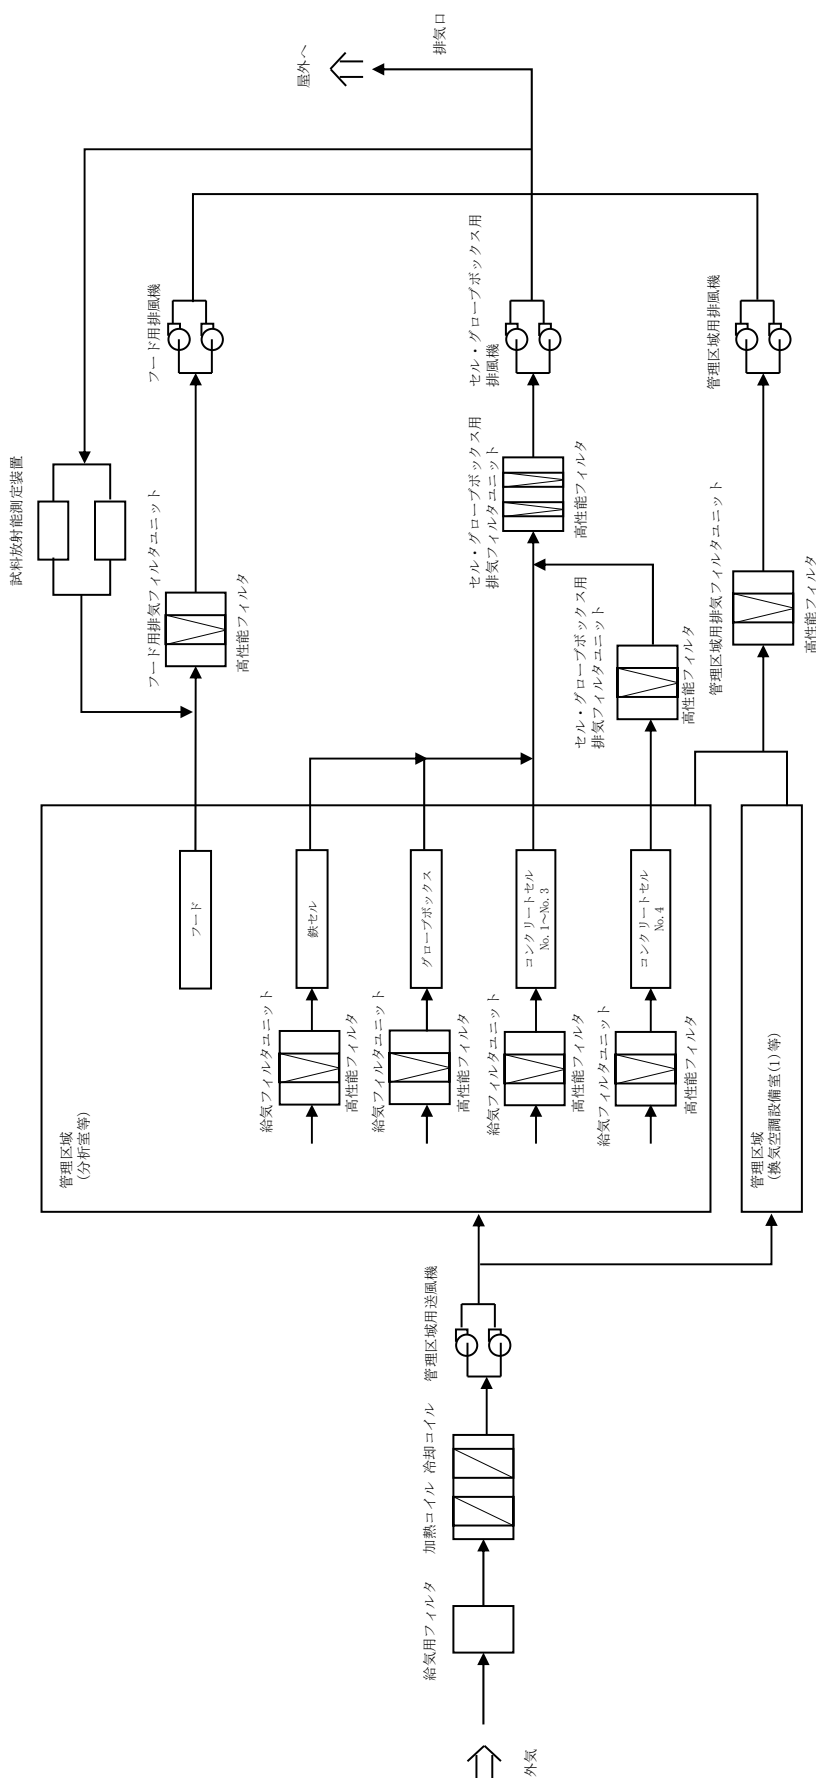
屋外へ

排気口

試料放射能測定装置

フード用排風機

セル・グローブボックス用
排風機

管理区域用排風機

フード用排気フィルタユニット
高性能フィルタ

セル・グローブボックス用
排気フィルタユニット
高性能フィルタ

セル・グローブボックス用
排気フィルタユニット
高性能フィルタ

管理区域用排気フィルタユニット
高性能フィルタ

管理区域
(分析室等)

フード

鉄セル

グローブボックス

コンクリートセル
No.1～No.3

コンクリートセル
No.4

給気フィルタユニット
高性能フィルタ

給気フィルタユニット
高性能フィルタ

給気フィルタユニット
高性能フィルタ

給気フィルタユニット
高性能フィルタ

管理区域
(換気空調設備室(1)等)

外気

給気用フィルタ

加熱コイル 冷却コイル

管理区域用送風機